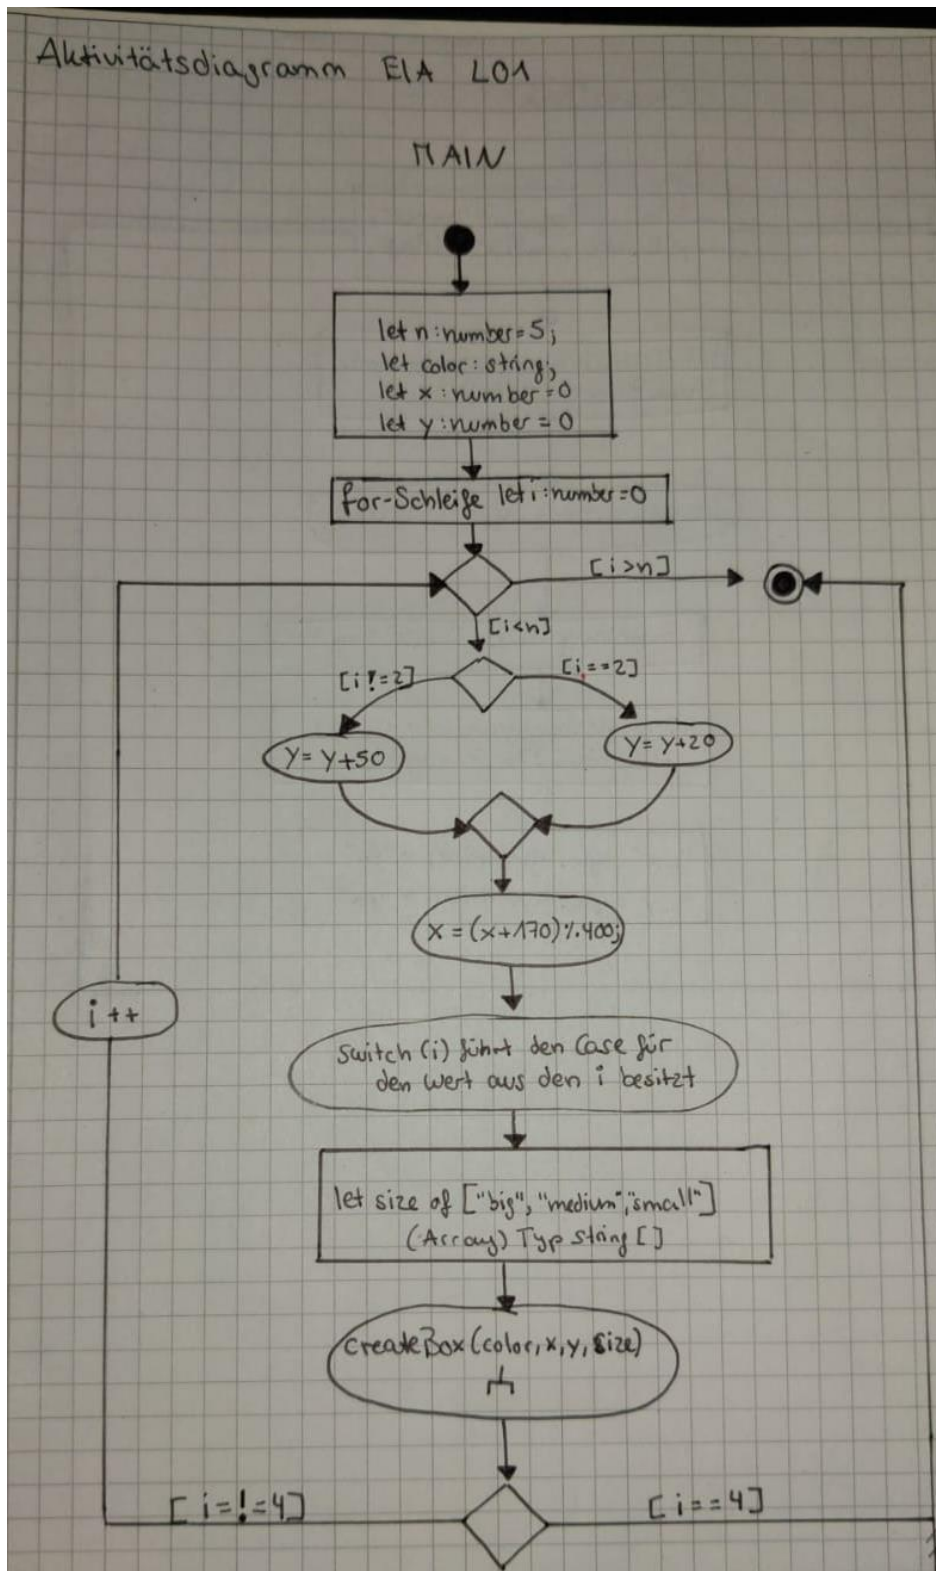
Aktivitätsdiagramm EIA L01

MAIN

let n: number = 5;
let color: string;
let x: number = 0
let y: number = 0

for-Schleife let i: number = 0

[i>n]

[i<n]

[i!=2]

[i==2]

y = y+50

y = y+20

x = (x+170) % 400;

i++

Switch (i) führt den Case für den Wert aus den i besitzt

let size of ["big", "medium", "small"] (Array) Typ string []

CreateBox (color, x, y, size)

[i=!=4]

[i==4]